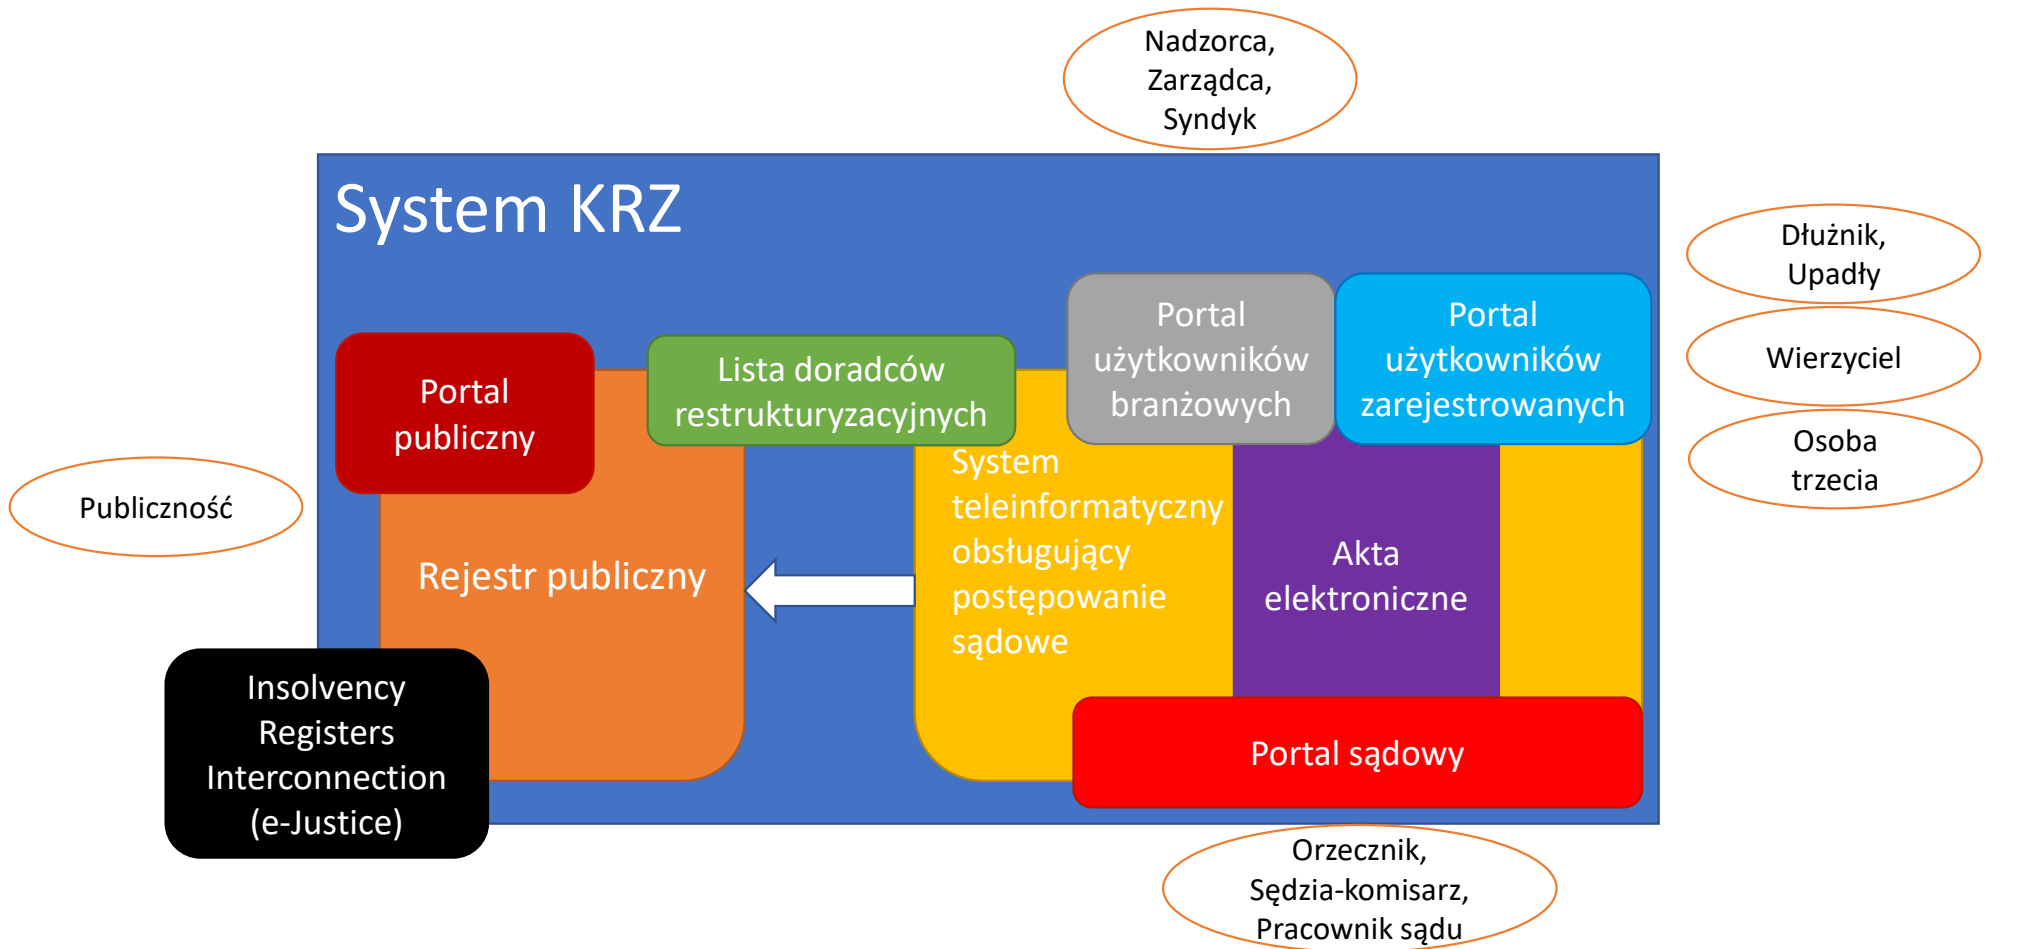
Nadzorca, Zarządca, Syndyk

System KRZ

Dłużnik, Upadły

Wierzyciel

Osoba trzecia

Portal publiczny

Lista doradców restrukturyzacyjnych

Portal użytkowników branżowych

Portal użytkowników zarejestrowanych

Publiczność

Rejestr publiczny

System teleinformatyczny obsługujący postępowanie sądowe

Akta elektroniczne

Insolvency Registers Interconnection (e-Justice)

Portal sądowy

Orzecznik, Sędzia-komisarz, Pracownik sądu